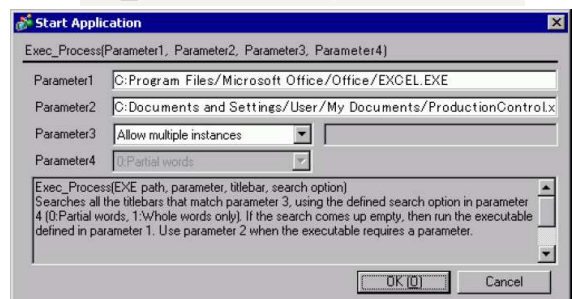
Start Application

Exec_Process(Parameter1, Parameter2, Parameter3, Parameter4)

Parameter1 C:Program Files/Microsoft Office/Office/EXCEL.EXE

Parameter2 C:Documents and Settings/User/My Documents/ProductionControl.x

Parameter3 Allow multiple instances

Parameter4 0:Partial words

Exec_Process(EXE path, parameter, titlebar, search option)
Searches all the titlebars that match parameter 3, using the defined search option in parameter 4 (0:Partial words, 1:Whole words only). If the search comes up empty, then run the executable defined in parameter 1. Use parameter 2 when the executable requires a parameter.

OK (O) Cancel